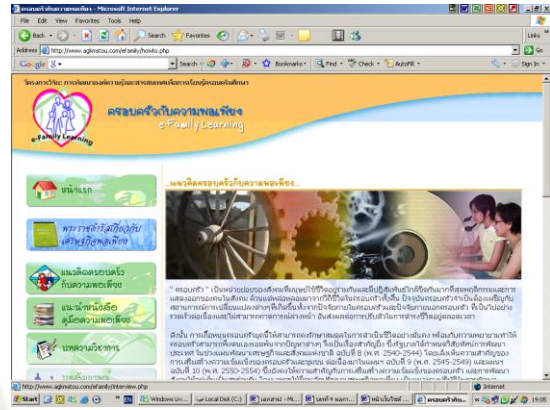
ครอบครัวกับความพอเพียง - Microsoft Internet Explorer

File Edit View Favorites Tools Help

Back Search Favorites

Address http://www.agkmstou.com/efamily/howto.php Go

Google Search Bookmarks Find Check AutoFill Sign In

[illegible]

ครอบครัวกับความพอเพียง

e-Family Learning

e-Family Learning

หน้าแรก

แนวคิดครอบครัวกับความพอเพียง...

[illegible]

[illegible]

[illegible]

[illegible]

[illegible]

http://www.agkmstou.com/efamily/interview.php

Internet

Start

Windows Un...

Local Disk (C:)

19:05